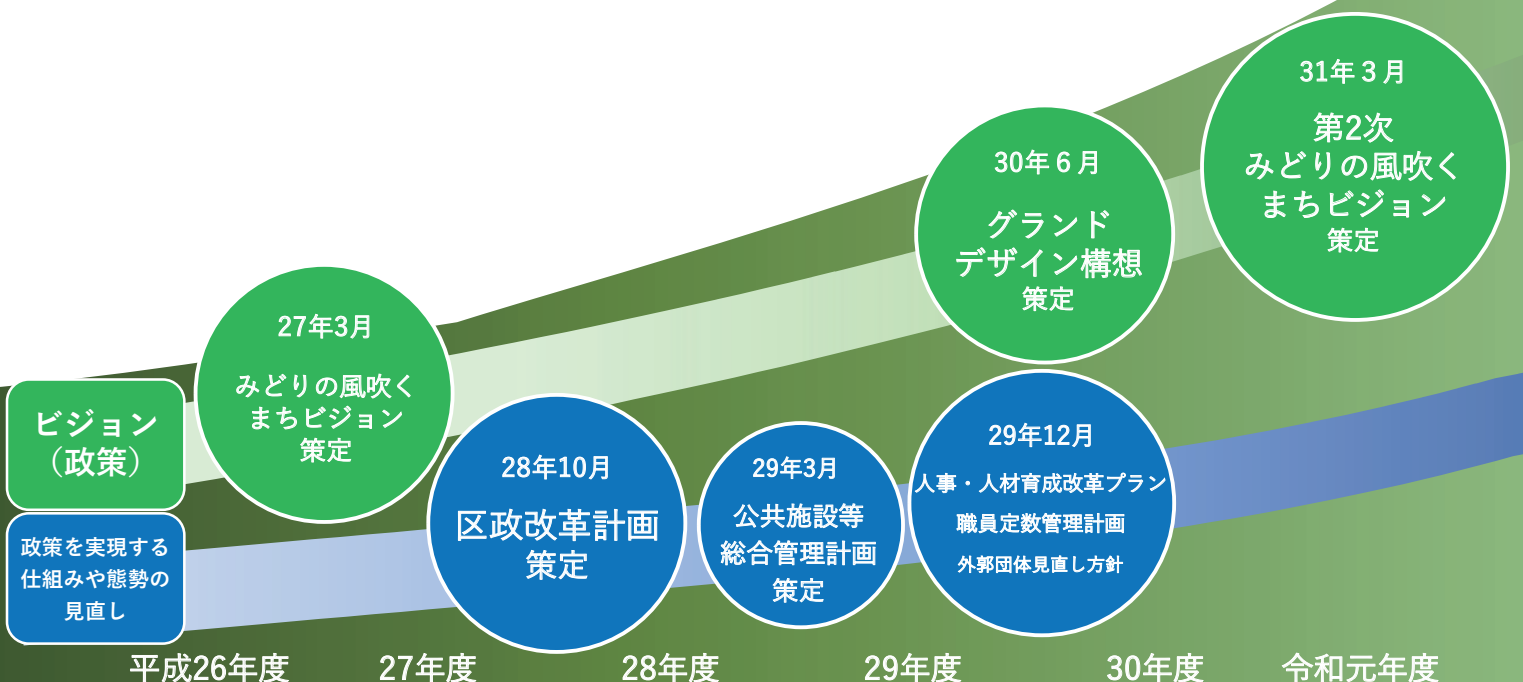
ビジョン
（政策）

政策を実現する仕組みや態勢の見直し

27年3月
みどりの風吹く
まちビジョン
策定

28年10月
区政改革計画
策定

29年3月
公共施設等
総合管理計画
策定

30年６月
グランド
デザイン構想
策定

29年12月
人事・人材育成改革プラン
職員定数管理計画
外郭団体見直し方針

31年３月
第2次
みどりの風吹く
まちビジョン
策定

平成26年度
27年度
28年度
29年度
30年度
令和元年度